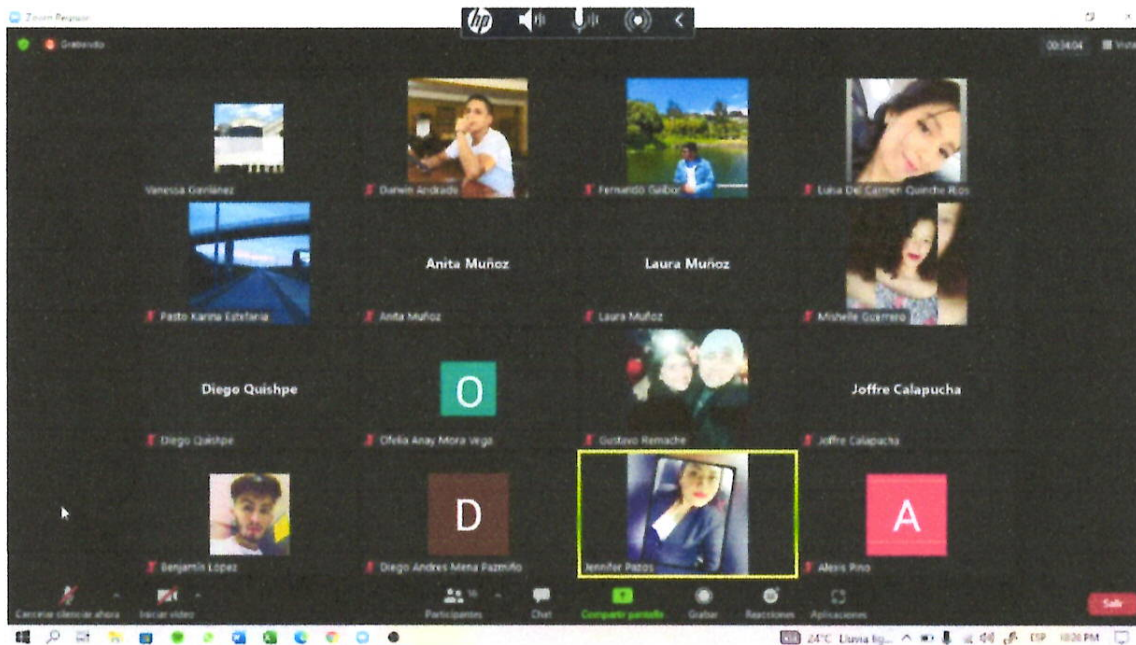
Zoom Reunión

Grabando

00:34:04

Vista

Vanessa Gavilánez

Darwin Andrade

Fernando Galbor

Luisa Del Carmen Quinche Ríos

Pasto Karina Estefania

Anita Muñoz

Anita Muñoz

Laura Muñoz

Laura Muñoz

Mishelle Guerrero

Diego Quishpe

Diego Quishpe

O

Ofelia Anay Mora Vega

Gustavo Remache

Joffre Calapucha

Joffre Calapucha

Benjamín Lopez

D

Diego Andres Mena Pazmiño

Jennifer Pazos

A

Alexis Pino

Cancelar silenciar ahora

Iniciar video

Participantes 16

Chat

Compartir pantalla

Grabar

Reacciones

Aplicaciones

Salir

24°C Lluvia lig...

ESP

10:06 PM